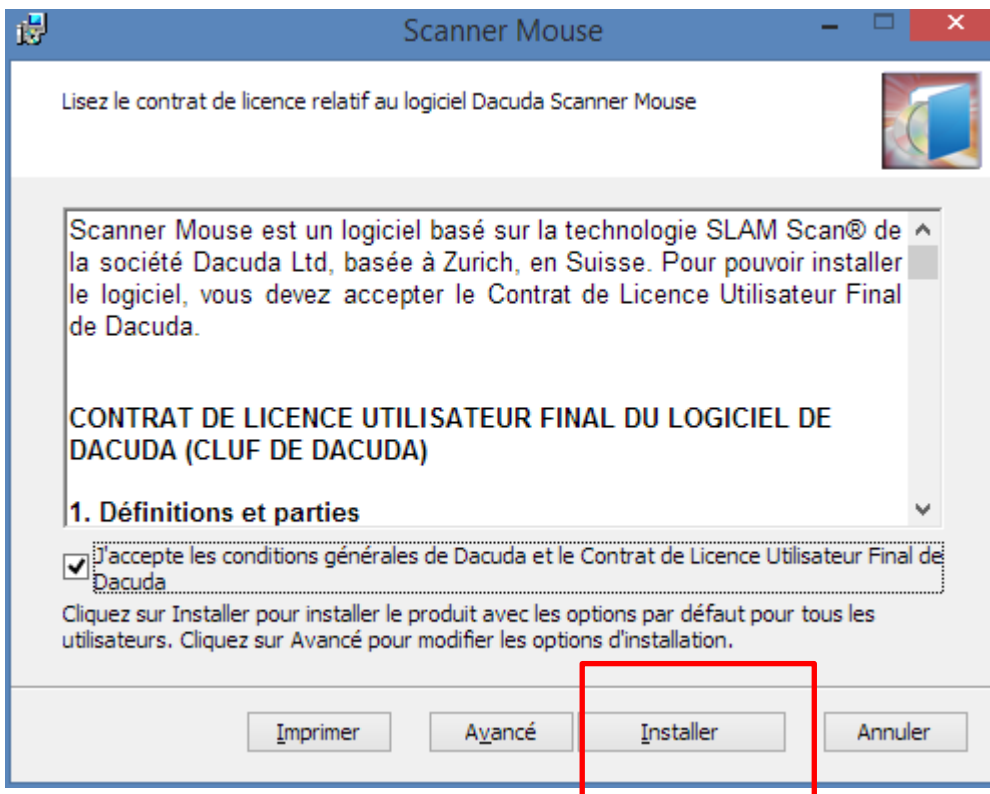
Scanner Mouse

Lisez le contrat de licence relatif au logiciel Dacuda Scanner Mouse

Scanner Mouse est un logiciel basé sur la technologie SLAM Scan® de la société Dacuda Ltd, basée à Zurich, en Suisse. Pour pouvoir installer le logiciel, vous devez accepter le Contrat de Licence Utilisateur Final de Dacuda.

CONTRAT DE LICENCE UTILISATEUR FINAL DU LOGICIEL DE DACUDA (CLUF DE DACUDA)

1. Définitions et parties

J'accepte les conditions générales de Dacuda et le Contrat de Licence Utilisateur Final de Dacuda

Cliquez sur Installer pour installer le produit avec les options par défaut pour tous les utilisateurs. Cliquez sur Avancé pour modifier les options d'installation.

Imprimer Avancé Installer Annuler